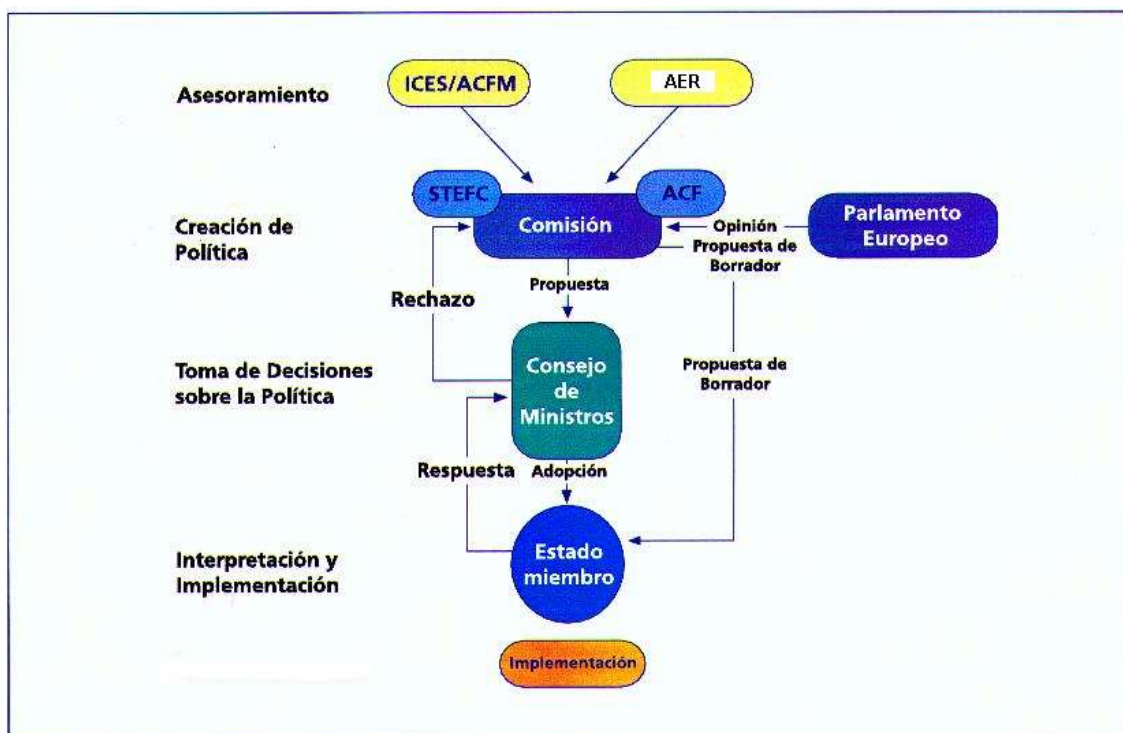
Asesoramiento

ICES/ACFM

AER

STEFC

ACF

Creación de Política

Comisión

Opinión

Propuesta de Borrador

Parlamento Europeo

Rechazo

Propuesta

Toma de Decisiones sobre la Política

Consejo de Ministros

Propuesta de Borrador

Respuesta

Adopción

Interpretación y Implementación

Estado miembro

Implementación